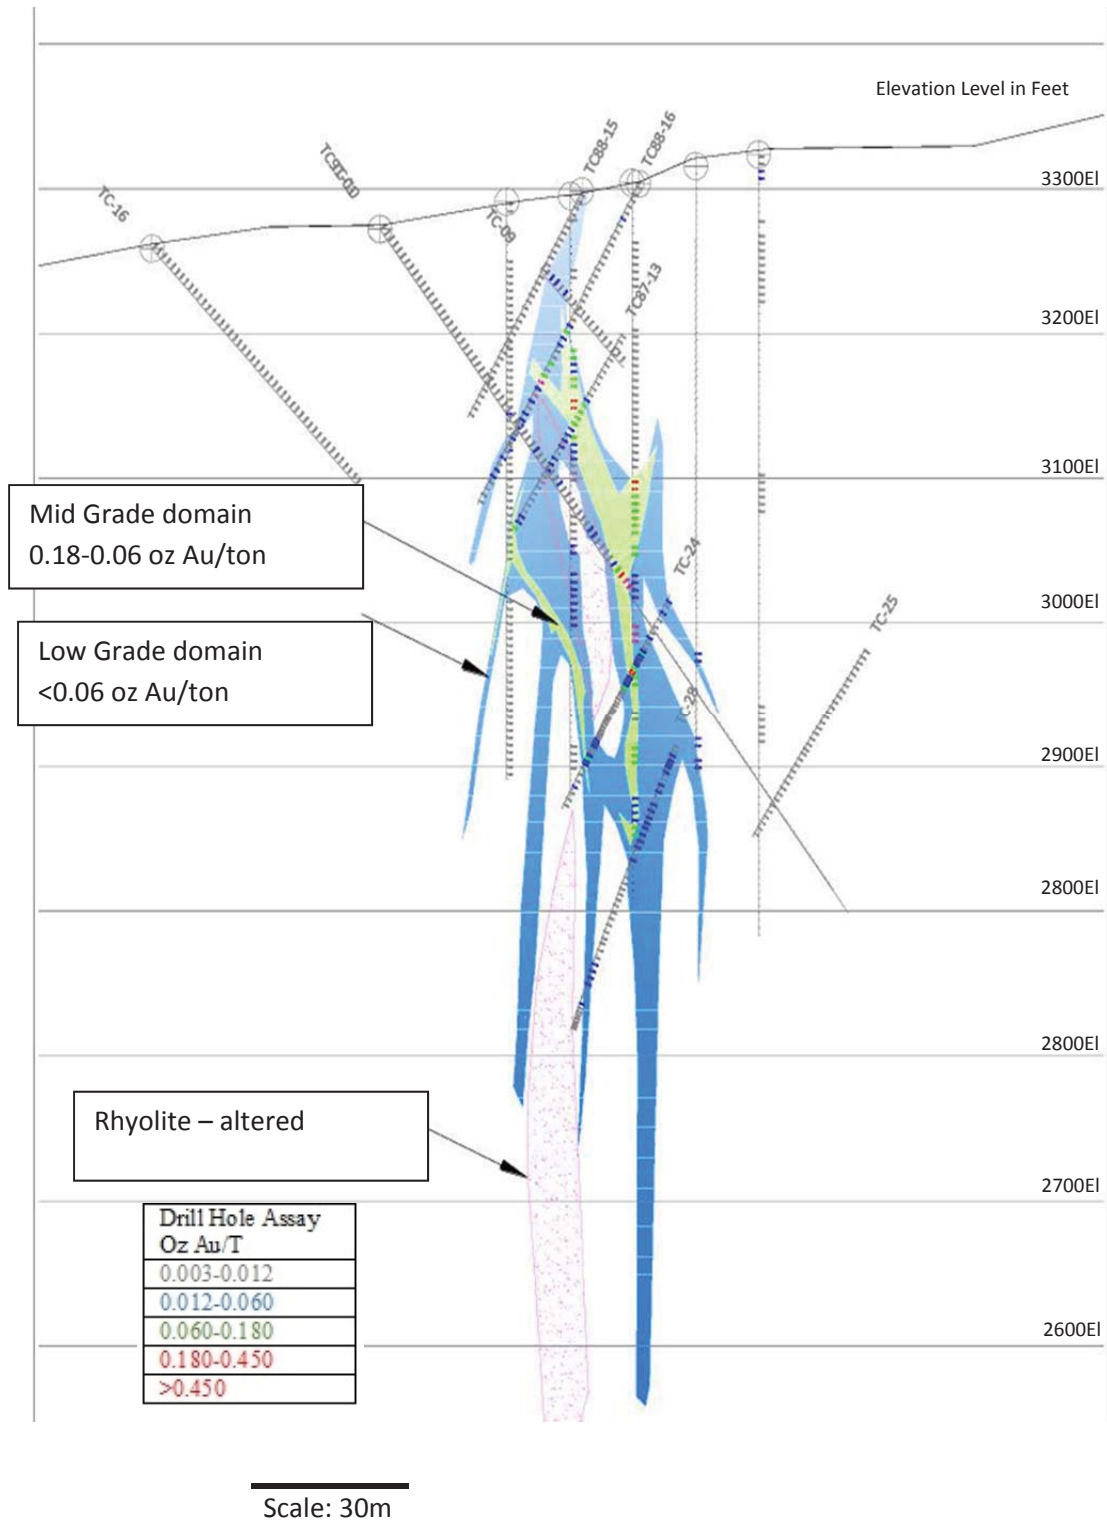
Elevation Level in Feet

TC-16

TC90-03

TC-09

TC88-15

TC88-16

TC87-13

TC-24

TC-25

TC-28

3300El

3200El

3100El

3000El

2900El

2800El

2800El

2700El

2600El

Mid Grade domain
0.18-0.06 oz Au/ton

Low Grade domain
<0.06 oz Au/ton

Rhyolite – altered

| Drill Hole Assay Oz Au/T |
|---|
| 0.003-0.012 |
| 0.012-0.060 |
| 0.060-0.180 |
| 0.180-0.450 |
| >0.450 |

Scale: 30m